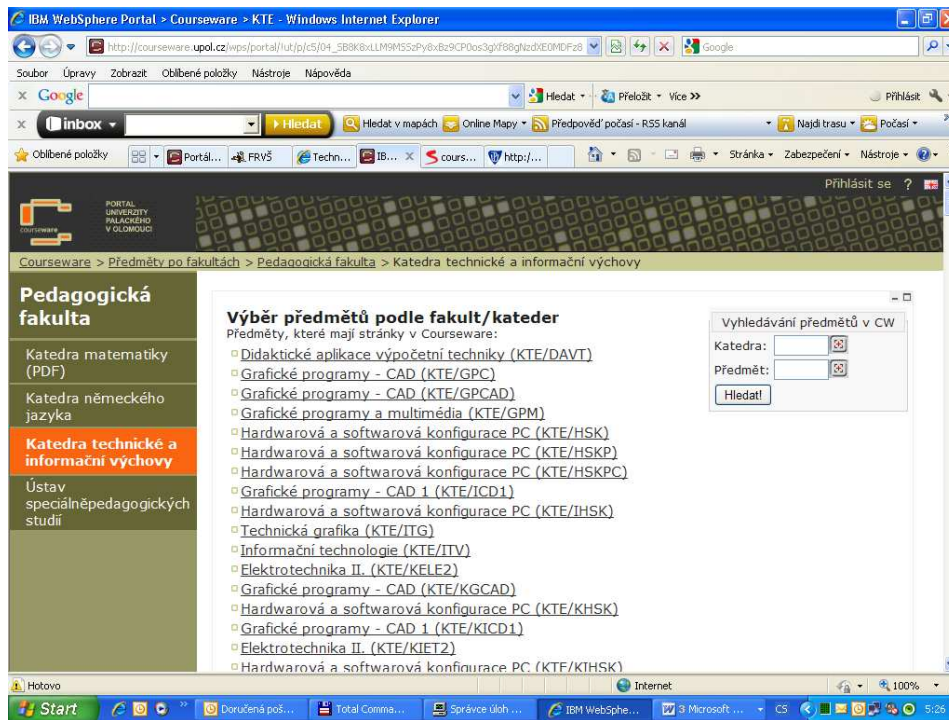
IBM WebSphere Portal > Courseware > KTE - Windows Internet Explorer

http://courseware.upol.cz/wps/portal/!ut/p/c5/04_SB8K8xLLM9MSSzPy8xBz9CP0os3gXf88gNzdXE0MDFz8

Google

Soubor Úpravy Zobrazit Oblíbené položky Nástroje Nápověda

Google

Hledat • Přeložit • Více »

Přihlásit

inbox

Hledat

Hledat v mapách Online Mapy Předpověď počasí - RSS kanál

Najdi trasu Počasí

Oblíbené položky Portál... FRVŠ Techn... IB... cours... http:/...

Stránka • Zabezpečení • Nástroje •

Přihlásit se ?

PORTAL UNIVERZITY PALACKÉHO V OLOMOUCI

courseware

Courseware > Předměty po fakultách > Pedagogická fakulta > Katedra technické a informační výchovy

Pedagogická fakulta

Katedra matematiky (PDF)

Katedra německého jazyka

Katedra technické a informační výchovy

Ústav speciálněpedagogických studií

Výběr předmětů podle fakult/kateder

Předměty, které mají stránky v Courseware:

Didaktické aplikace výpočetní techniky (KTE/DAVT)
Grafické programy - CAD (KTE/GPC)
Grafické programy - CAD (KTE/GPCAD)
Grafické programy a multimédia (KTE/GPM)
Hardwarová a softwarová konfigurace PC (KTE/HSK)
Hardwarová a softwarová konfigurace PC (KTE/HSKP)
Hardwarová a softwarová konfigurace PC (KTE/HSKPC)
Grafické programy - CAD 1 (KTE/ICD1)
Hardwarová a softwarová konfigurace PC (KTE/IHSK)
Technická grafika (KTE/ITG)
Informační technologie (KTE/ITV)
Elektrotechnika II. (KTE/KELE2)
Grafické programy - CAD (KTE/KGCAD)
Hardwarová a softwarová konfigurace PC (KTE/KHSK)
Grafické programy - CAD 1 (KTE/KICD1)
Elektrotechnika II. (KTE/KIET2)
Hardwarová a softwarová konfigurace PC (KTE/KIHSK)

Vyhledávání předmětů v CW
Katedra:
Předmět:
Hledat!

Hotovo

Internet

100%

Start

Doručená poš...

Total Comma...

Správce úloh ...

IBM WebSphe...

3 Microsoft ...

CS

5:26